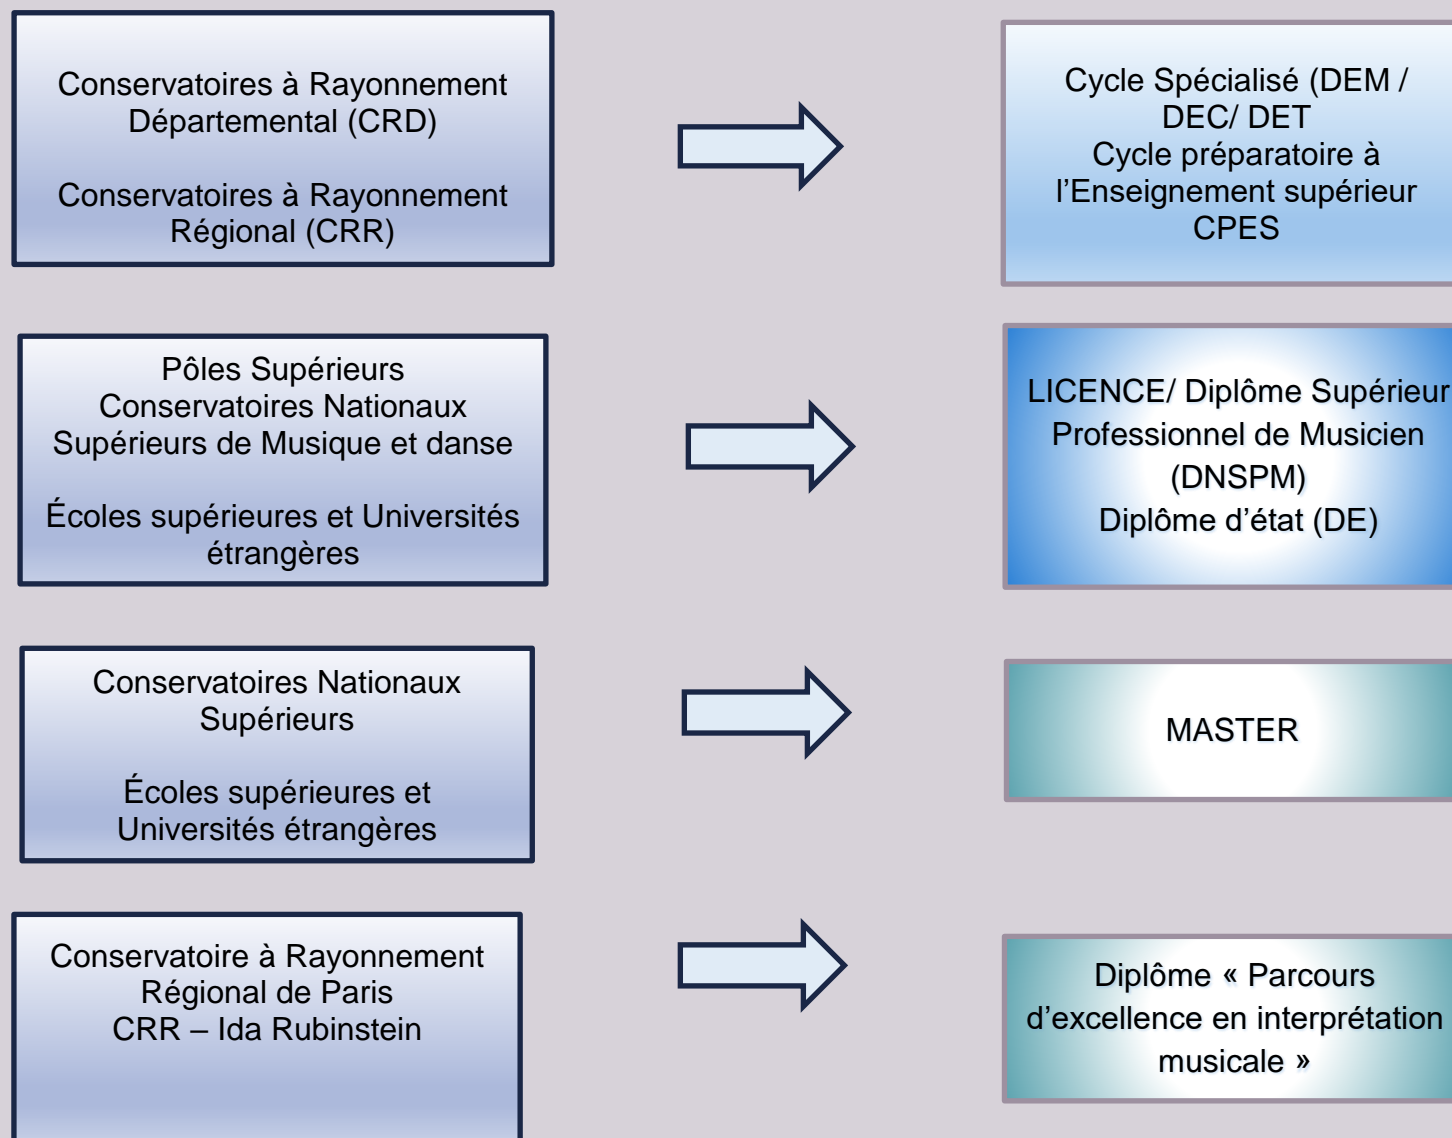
Conservatoires à Rayonnement Départemental (CRD)

Conservatoires à Rayonnement Régional (CRR)

Cycle Spécialisé (DEM / DEC/ DET
Cycle préparatoire à l'Enseignement supérieur
CPES

Pôles Supérieurs
Conservatoires Nationaux Supérieurs de Musique et danse

Écoles supérieures et Universités étrangères

LICENCE/ Diplôme Supérieur Professionnel de Musicien (DNSPM)
Diplôme d'état (DE)

Conservatoires Nationaux Supérieurs

Écoles supérieures et Universités étrangères

MASTER

Conservatoire à Rayonnement Régional de Paris
CRR – Ida Rubinstein

Diplôme « Parcours d'excellence en interprétation musicale »